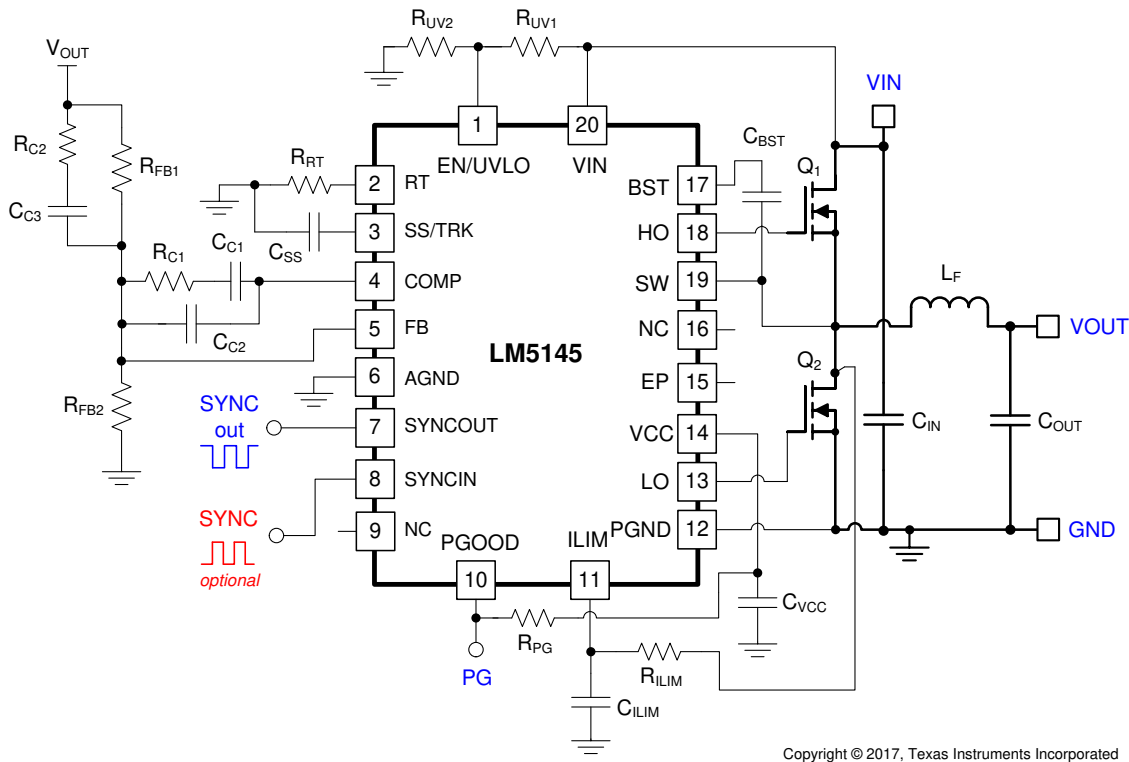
$R_{UV2}$ $R_{UV1}$

$V_{OUT}$

$R_{C2}$ $R_{FB1}$ $C_{C3}$

$R_{RT}$ $C_{SS}$ $R_{C1}$ $C_{C1}$ $C_{C2}$ $R_{FB2}$

1 EN/UVLO
20 VIN
2 RT
3 SS/TRK
4 COMP
5 FB
6 AGND
7 SYNCOUT
8 SYNCIN
9 NC
10 PGOOD
11 ILIM
12 PGND
13 LO
14 VCC
15 EP
16 NC
17 BST
18 HO
19 SW

LM5145

SYNC out

SYNC optional

VIN

$C_{BST}$ $Q_1$ $Q_2$ $L_F$

VOUT

$C_{IN}$ $C_{OUT}$

GND

$C_{VCC}$

$R_{PG}$ $R_{ILIM}$ $C_{ILIM}$

PG

Copyright © 2017, Texas Instruments Incorporated